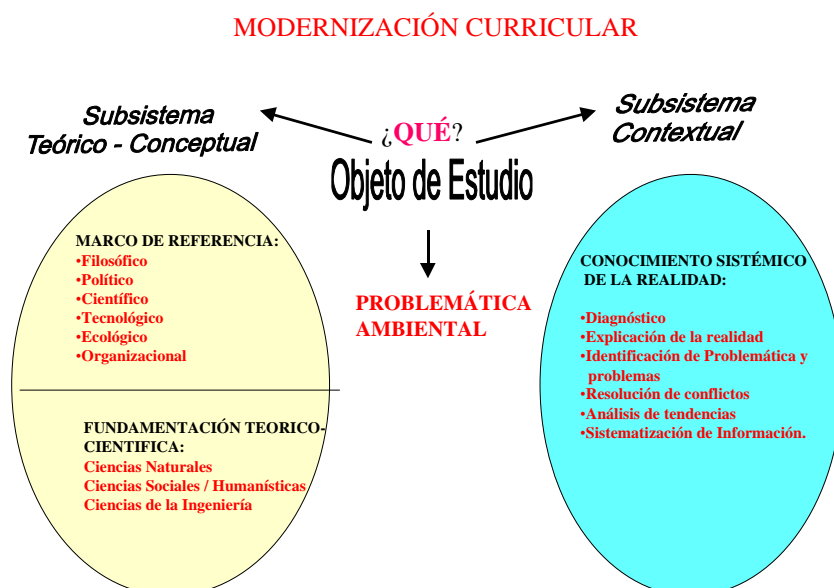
MODERNIZACIÓN CURRICULAR

Subsistema Teórico - Conceptual

¿QUÉ?

Objeto de Estudio

Subsistema Contextual

MARCO DE REFERENCIA:
•Filosófico
•Político
•Científico
•Tecnológico
•Ecológico
•Organizacional

FUNDAMENTACIÓN TEORICO-CIENTIFICA:
Ciencias Naturales
Ciencias Sociales / Humanísticas
Ciencias de la Ingeniería

PROBLEMÁTICA AMBIENTAL

CONOCIMIENTO SISTÉMICO DE LA REALIDAD:

•Diagnóstico
•Explicación de la realidad
•Identificación de Problemática y problemas
•Resolución de conflictos
•Análisis de tendencias
•Sistematización de Información.